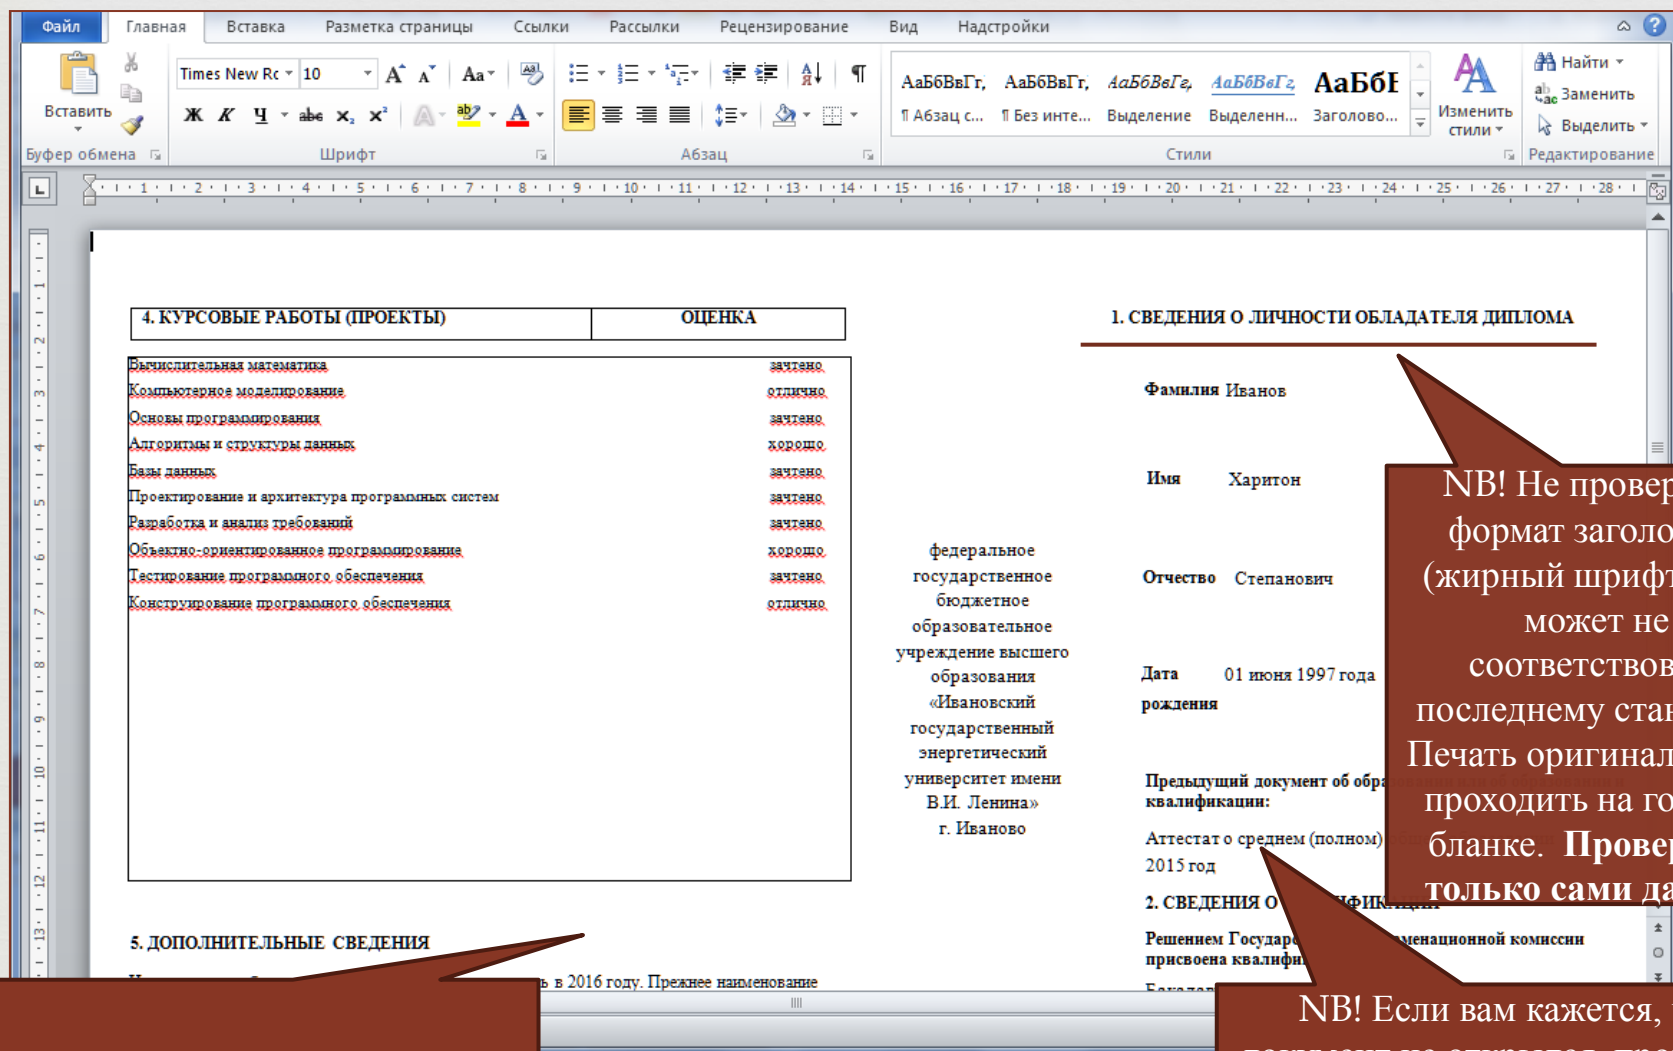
Файл Главная Вставка Разметка страницы Ссылки Рассылки Рецензирование Вид Надстройки

Вставить
Буфер обмена

Times New Ro 10
Ж К Ч abe $x_2$ $x^2$
Шрифт

Абзац

АаБбВвГг, АаБбВвГг, АаБбВвГг, АаБбВвГг, АаБбГ
¶ Абзац с... ¶ Без инте... Выделение Выделенн... Заголово...
Изменить стили
Стили

Найти
Заменить
Выделить
Редактирование

| 4. КУРСОВЫЕ РАБОТЫ (ПРОЕКТЫ) | ОЦЕНКА |
|---|---|

| | |
|---|---|
| Вычислительная математика | зачтено |
| Компьютерное моделирование | отлично |
| Основы программирования | зачтено |
| Алгоритмы и структуры данных | хорошо |
| Базы данных | зачтено |
| Проектирование и архитектура программных систем | зачтено |
| Разработка и анализ требований | зачтено |
| Объектно-ориентированное программирование | хорошо |
| Тестирование программного обеспечения | зачтено |
| Конструирование программного обеспечения | отлично |

5. ДОПОЛНИТЕЛЬНЫЕ СВЕДЕНИЯ

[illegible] ь в 2016 году. Прежнее наименование

федеральное государственное бюджетное образовательное учреждение высшего образования «Ивановский государственный энергетический университет имени В.И. Ленина» г. Иваново

1. СВЕДЕНИЯ О ЛИЧНОСТИ ОБЛАДАТЕЛЯ ДИПЛОМА

Фамилия Иванов

Имя Харитон

Отчество Степанович

Дата рождения 01 июня 1997 года

Предыдущий документ об обра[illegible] квалификации:

Аттестат о среднем (полном) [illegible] 2015 год

2. СВЕДЕНИЯ О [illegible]ФИКАЦИИ

Решением Государ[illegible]менационной комиссии присвоена квалифи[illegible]

Бакалав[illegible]

NB! Не провер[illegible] формат заголо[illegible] (жирный шрифт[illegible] может не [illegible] соответствов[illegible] последнему стан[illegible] Печать оригинал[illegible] проходить на го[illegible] бланке. Провер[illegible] только сами да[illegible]

NB! Если вам кажется, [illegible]